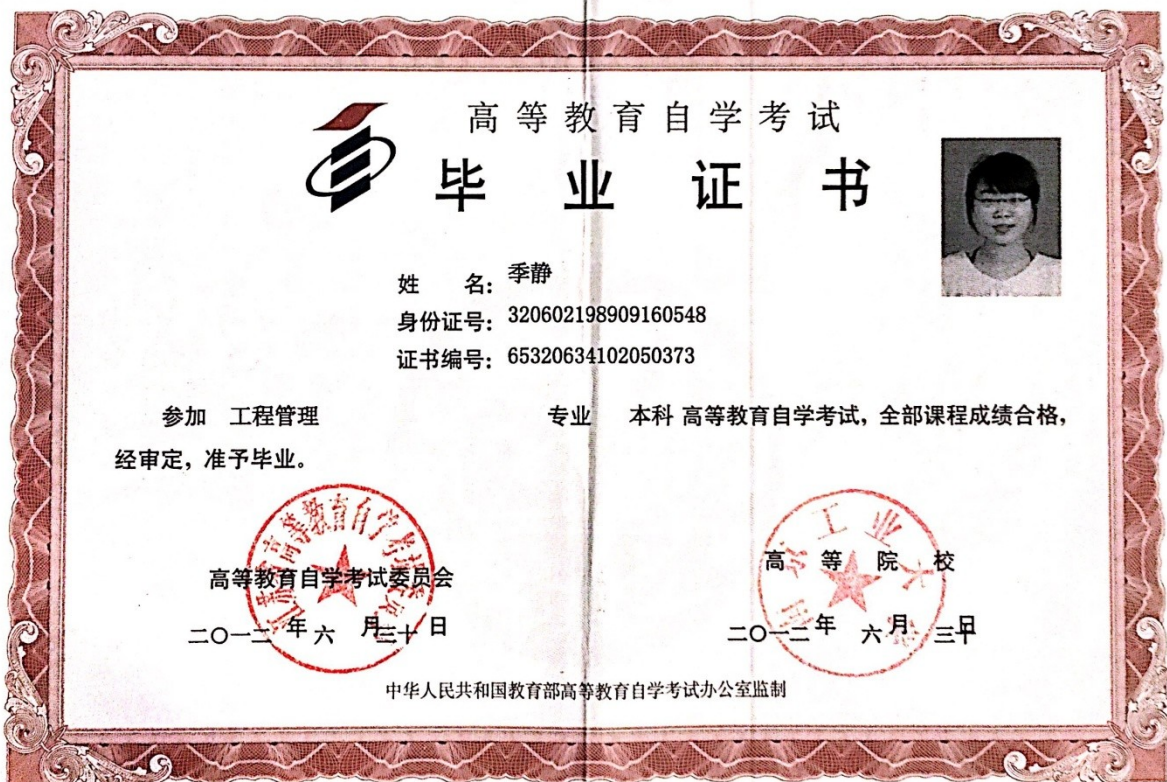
高等教育自学考试
毕 业 证 书

姓 名：季静
身份证号：320602198909160548
证书编号：65320634102050373

参加 工程管理 专业 本科 高等教育自学考试，全部课程成绩合格，经审定，准予毕业。

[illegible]高等教育自学考试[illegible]
高等教育自学考试委员会
二〇一二年 六 月 三十日

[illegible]工业大学
高 等 院 校
二〇一二年 六 月 三十日

中华人民共和国教育部高等教育自学考试办公室监制